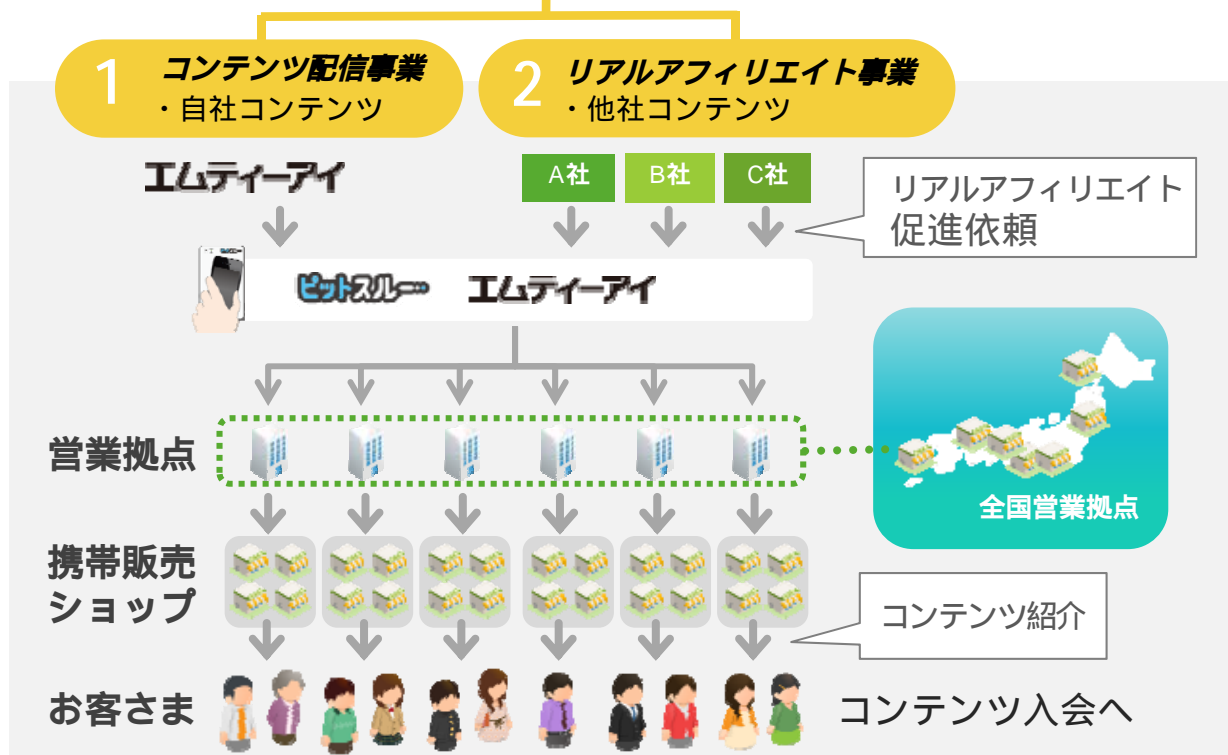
1 コンテンツ配信事業
・自社コンテンツ

2 リアルアフィリエイト事業
・他社コンテンツ

エムティーアイ

A社 B社 C社

リアルアフィリエイト促進依頼

ピットスルー エムティーアイ

営業拠点

全国営業拠点

携帯販売ショップ

コンテンツ紹介

お客さま

コンテンツ入会へ